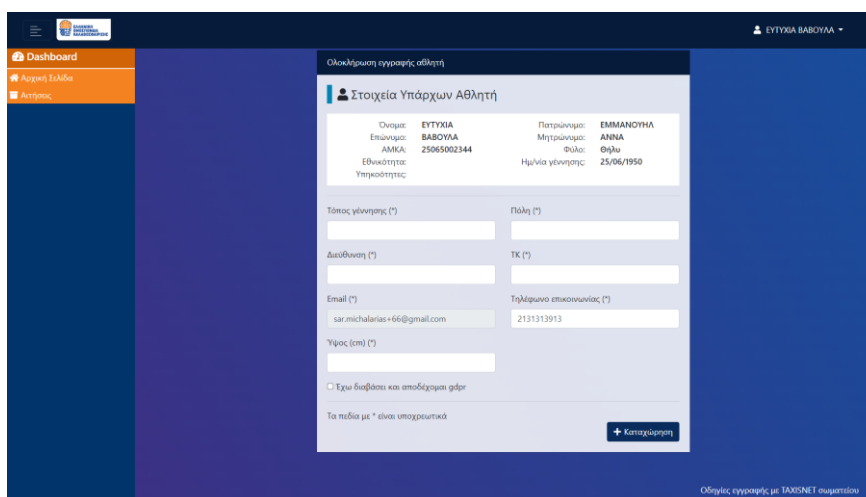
ΕΛΛΗΝΙΚΗ ΟΜΟΣΠΟΝΔΙΑ ΚΑΛΑΘΟΣΦΑΙΡΙΣΗΣ

ΕΥΤΥΧΙΑ ΒΑΒΟΥΛΑ

Dashboard
Αρχική Σελίδα
Αιτήσεις

Ολοκλήρωση εγγραφής αθλητή

Στοιχεία Υπάρχων Αθλητή

| | | | |
|---|---|---|---|
| Όνομα: | ΕΥΤΥΧΙΑ | Πατρώνυμο: | ΕΜΜΑΝΟΥΗΛ |
| Επώνυμο: | ΒΑΒΟΥΛΑ | Μητρώνυμο: | ΑΝΝΑ |
| ΑΜΚΑ: | 25065002344 | Φύλο: | Θήλυ |
| Εθνικότητα: | | Ημ/νία γέννησης: | 25/06/1950 |
| Υπηκοότητες: | | | |

Τόπος γέννησης (*)
Πόλη (*)
Διεύθυνση (*)
ΤΚ (*)
Email (*)
sar.michalarias+66@gmail.com
Τηλέφωνο επικοινωνίας (*)
2131313913
Ύψος (cm) (*)

Έχω διαβάσει και αποδέχομαι gdpr

Τα πεδία με * είναι υποχρεωτικά

Καταχώρηση

Οδηγίες εγγραφής με TAXISNET σωματείου